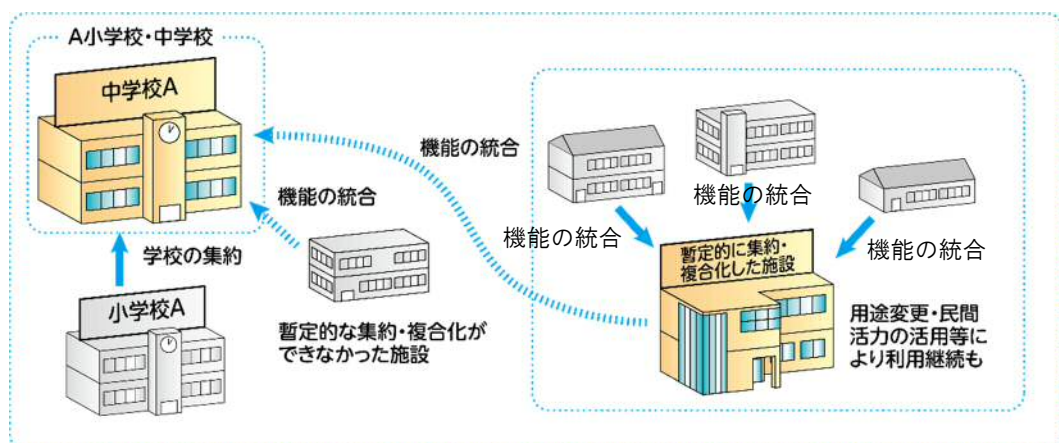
A小学校・中学校

中学校A

学校の集約

小学校A

機能の統合

機能の統合

暫定的な集約・複合化ができなかった施設

機能の統合

機能の統合

機能の統合

暫定的に集約・複合化した施設

用途変更・民間活力の活用等により利用継続も